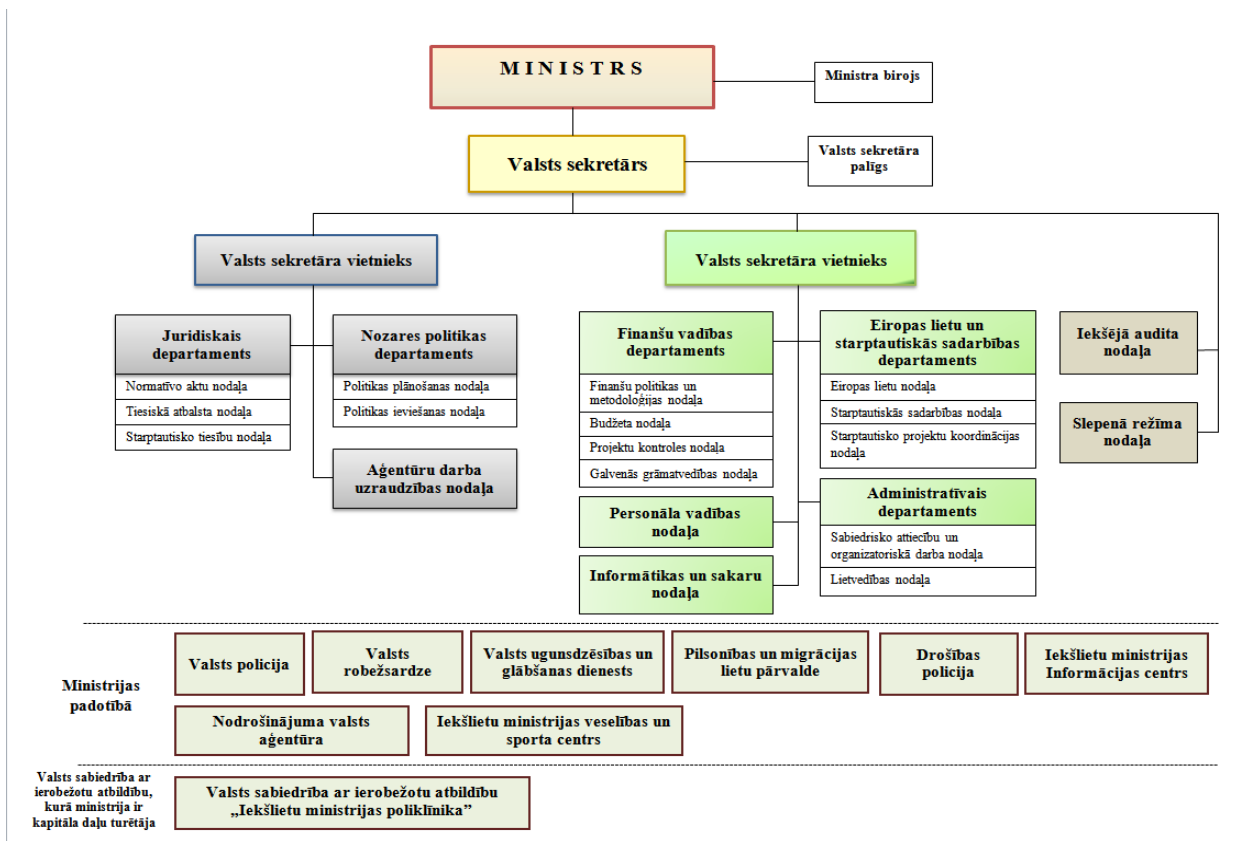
M I N I S T R S

Ministra birojs

Valsts sekretārs

Valsts sekretāra palīgs

Valsts sekretāra vietnieks

Valsts sekretāra vietnieks

Juridiskais departaments

Normatīvo aktu nodaļa

Tiesiskā atbalsta nodaļa

Starptautisko tiesību nodaļa

Nozares politikas departaments

Politikas plānošanas nodaļa

Politikas ieviešanas nodaļa

Aģentūru darba uzraudzības nodaļa

Finanšu vadības departaments

Finanšu politikas un metodoloģijas nodaļa

Budžeta nodaļa

Projektu kontroles nodaļa

Galvenās grāmatvedības nodaļa

Personāla vadības nodaļa

Informātikas un sakaru nodaļa

Eiropas lietu un starptautiskās sadarbības departaments

Eiropas lietu nodaļa

Starptautiskās sadarbības nodaļa

Starptautisko projektu koordinācijas nodaļa

Administratīvais departaments

Sabiedrisko attiecību un organizatoriskā darba nodaļa

Lietvedības nodaļa

Iekšējā audita nodaļa

Slepenā režīma nodaļa

Ministrijas padotībā

Valsts policija

Valsts robežsardze

Valsts ugunsdzēsības un glābšanas dienests

Pilsonības un migrācijas lietu pārvalde

Drošības policija

Iekšlietu ministrijas Informācijas centrs

Nodrošinājuma valsts aģentūra

Iekšlietu ministrijas veselības un sporta centrs

Valsts sabiedrība ar ierobežotu atbildību, kurā ministrija ir kapitāla daļu turētāja

Valsts sabiedrība ar ierobežotu atbildību „Iekšlietu ministrijas poliklīnika”